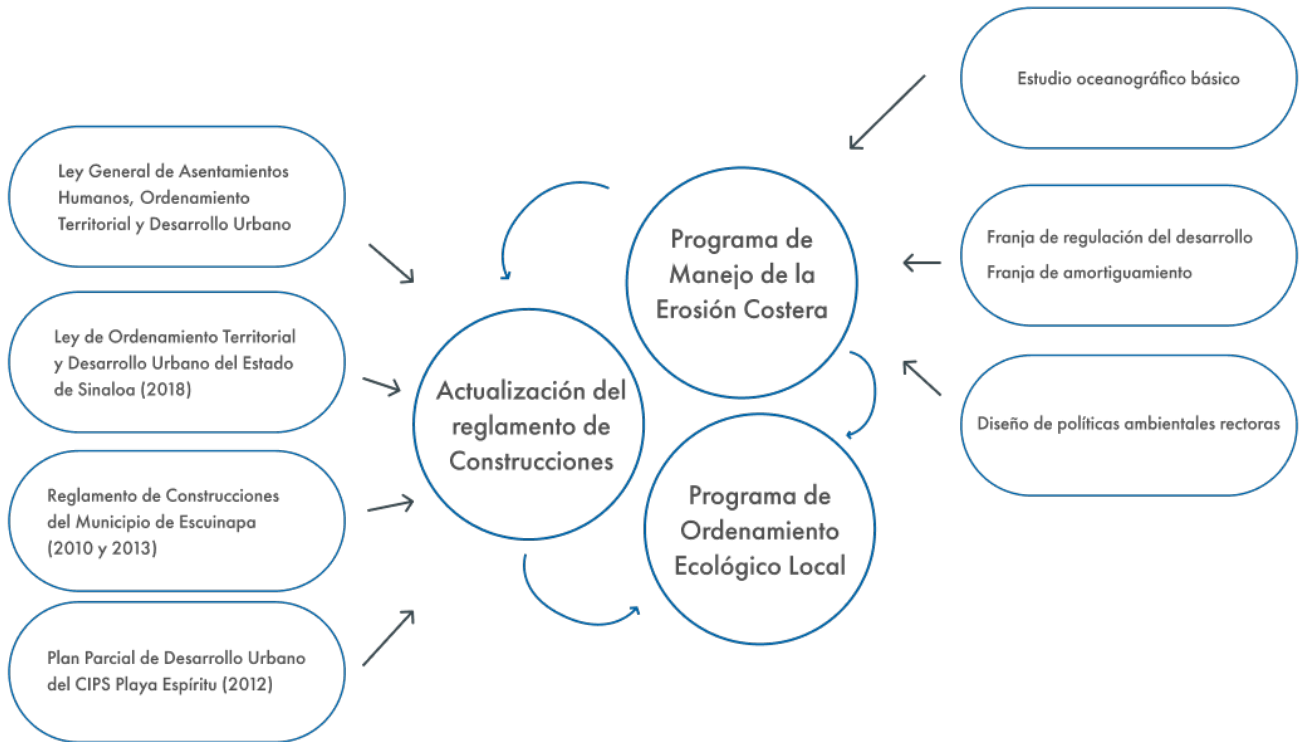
Ley General de Asentamientos Humanos, Ordenamiento Territorial y Desarrollo Urbano

Ley de Ordenamiento Territorial y Desarrollo Urbano del Estado de Sinaloa (2018)

Reglamento de Construcciones del Municipio de Escuinapa (2010 y 2013)

Plan Parcial de Desarrollo Urbano del CIPS Playa Espíritu (2012)

Actualización del reglamento de Construcciones

Programa de Manejo de la Erosión Costera

Programa de Ordenamiento Ecológico Local

Estudio oceanográfico básico

Franja de regulación del desarrollo
Franja de amortiguamiento

Diseño de políticas ambientales rectoras